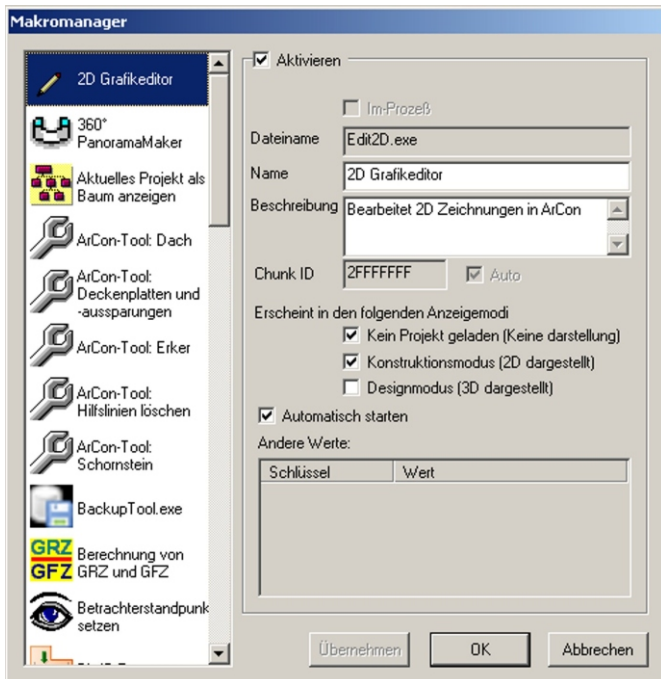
Makromanager

2D Grafikeditor

360° PanoramaMaker

Aktuelles Projekt als Baum anzeigen

ArCon-Tool: Dach

ArCon-Tool: Deckenplatten und -aussparungen

ArCon-Tool: Erker

ArCon-Tool: Hilfslinien löschen

ArCon-Tool: Schornstein

BackupTool.exe

GRZ GFZ Berechnung von GRZ und GFZ

Betrachterstandpunk setzen

Aktivieren

Im-Prozeß

Dateiname Edit2D.exe

Name 2D Grafikeditor

Beschreibung Bearbeitet 2D Zeichnungen in ArCon

Chunk ID 2FFFFFFF Auto

Erscheint in den folgenden Anzeigemodi

Kein Projekt geladen (Keine darstellung)

Konstruktionsmodus (2D dargestellt)

Designmodus (3D dargestellt)

Automatisch starten

Andere Werte:

| Schlüssel | Wert |
|---|---|

Übernehmen OK Abbrechen